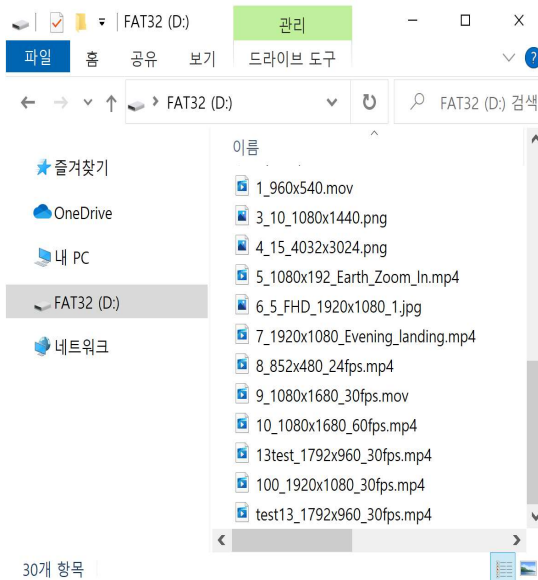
FAT32 (D:)

관리

파일 홈 공유 보기 드라이브 도구

FAT32 (D:)

FAT32 (D:) 검색

이름

즐겨찾기

OneDrive

내 PC

FAT32 (D:)

네트워크

1_960x540.mov
3_10_1080x1440.png
4_15_4032x3024.png
5_1080x192_Earth_Zoom_In.mp4
6_5_FHD_1920x1080_1.jpg
7_1920x1080_Evening_landing.mp4
8_852x480_24fps.mp4
9_1080x1680_30fps.mov
10_1080x1680_60fps.mp4
13test_1792x960_30fps.mp4
100_1920x1080_30fps.mp4
test13_1792x960_30fps.mp4

30개 항목